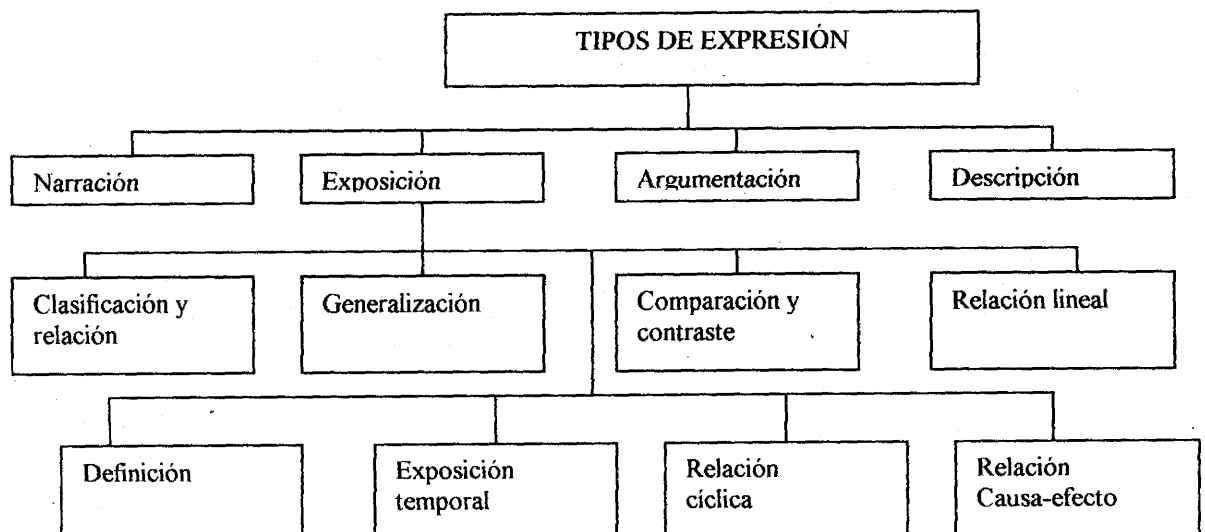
TIPOS DE EXPRESIÓN

Narración

Exposición

Argumentación

Descripción

Clasificación y relación

Generalización

Comparación y contraste

Relación lineal

Definición

Exposición temporal

Relación cíclica

Relación Causa-efecto